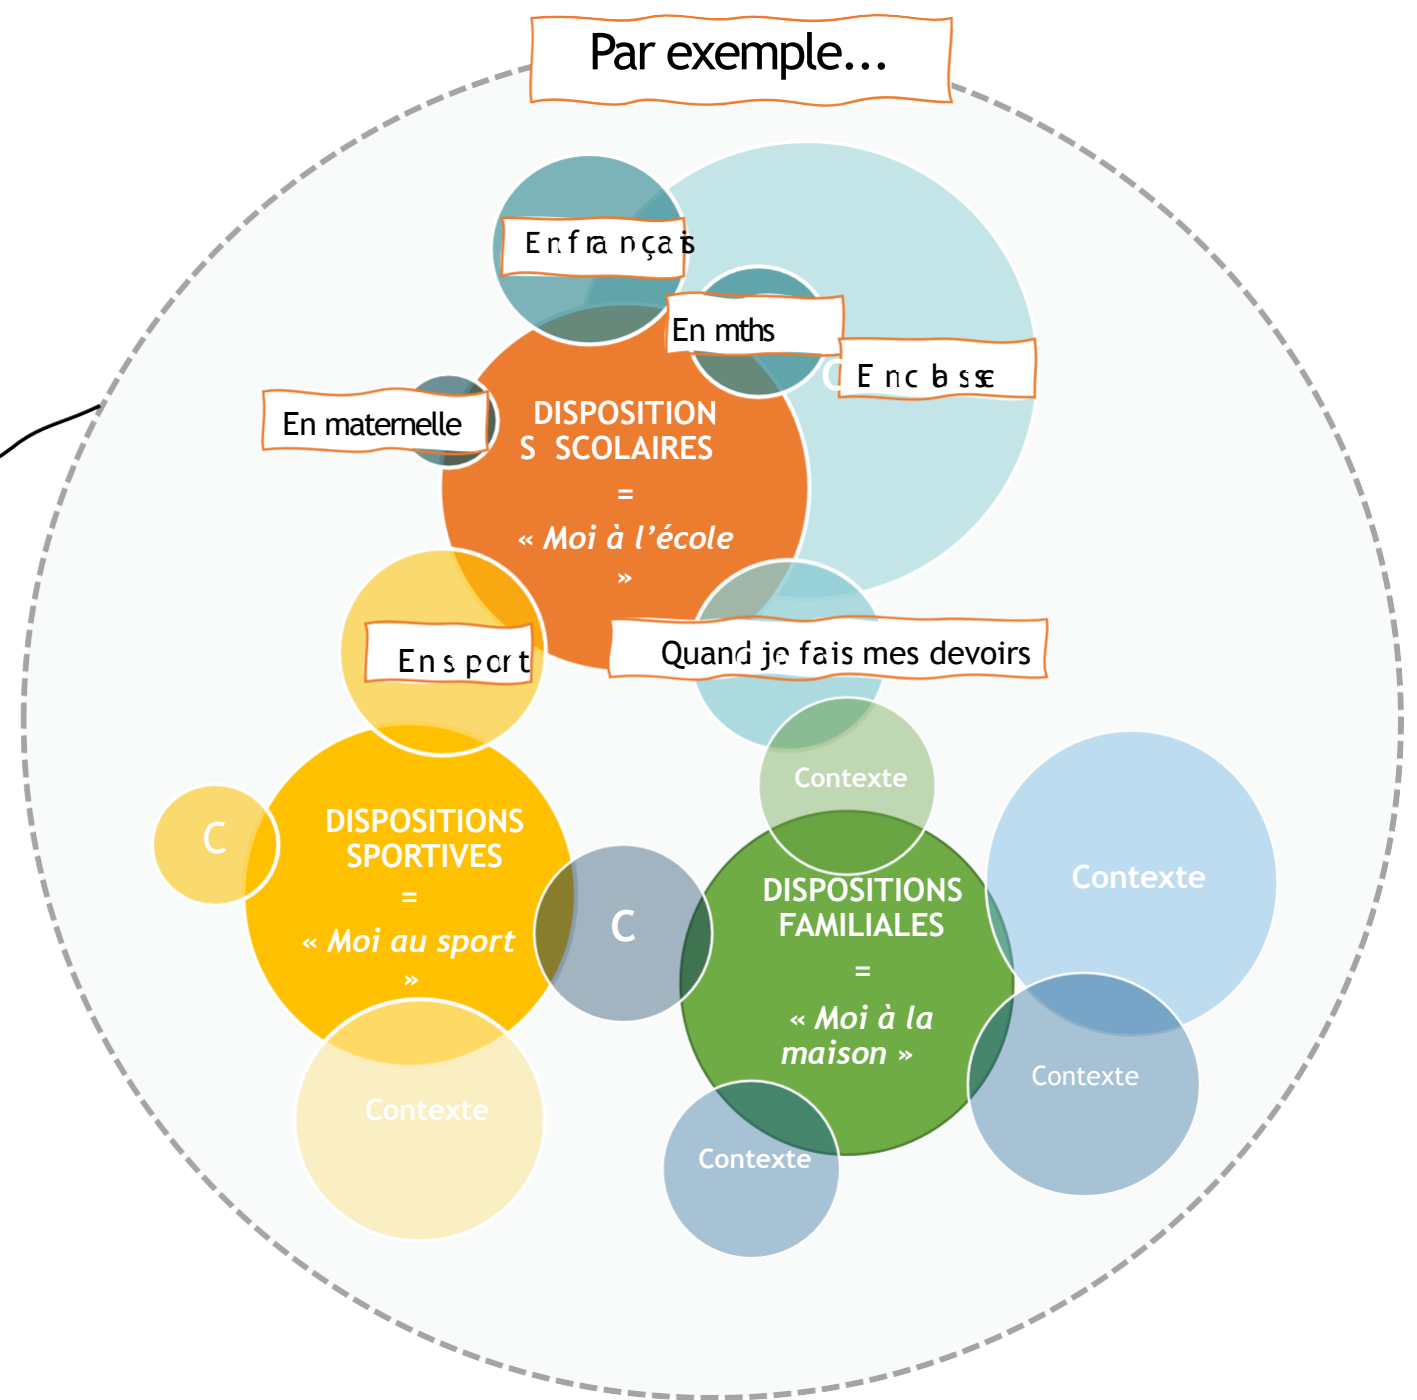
Par exemple…

En français

En mths

En classe

En maternelle

DISPOSITION S SCOLAIRES = « Moi à l'école »

En sport

Quand je fais mes devoirs

Contexte

C

DISPOSITIONS SPORTIVES = « Moi au sport »

C

DISPOSITIONS FAMILIALES = « Moi à la maison »

Contexte

Contexte

Contexte

Contexte